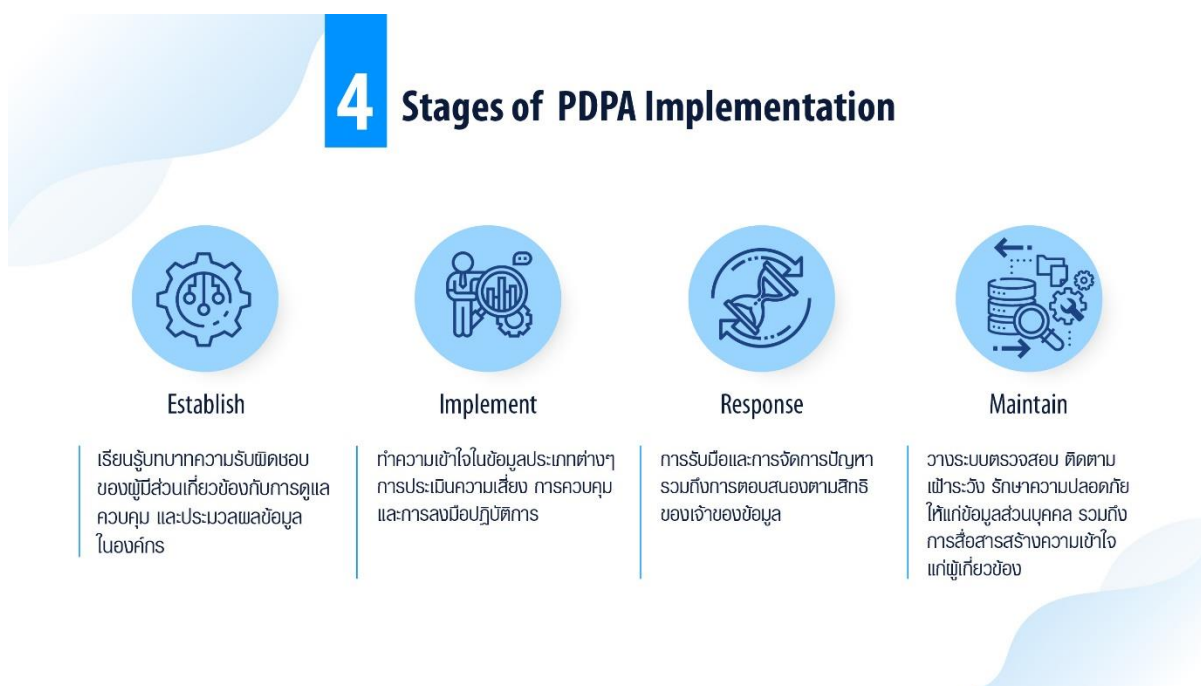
4 Stages of PDPA Implementation

Establish

เรียนรู้บทบาทความรับผิดชอบของผู้มีส่วนเกี่ยวข้องกับการดูแลควบคุม และประมวลผลข้อมูลในองค์กร

Implement

ทำความเข้าใจในข้อมูลประเภทต่างๆ การประเมินความเสี่ยง การควบคุม และการลงมือปฏิบัติการ

Response

การรับมือและการจัดการปัญหา รวมถึงการตอบสนองตามสิทธิของเจ้าของข้อมูล

Maintain

วางระบบตรวจสอบ ติดตาม เฝ้าระวัง รักษาความปลอดภัยให้แก่ข้อมูลส่วนบุคคล รวมถึงการสื่อสารสร้างความเข้าใจแก่ผู้เกี่ยวข้อง